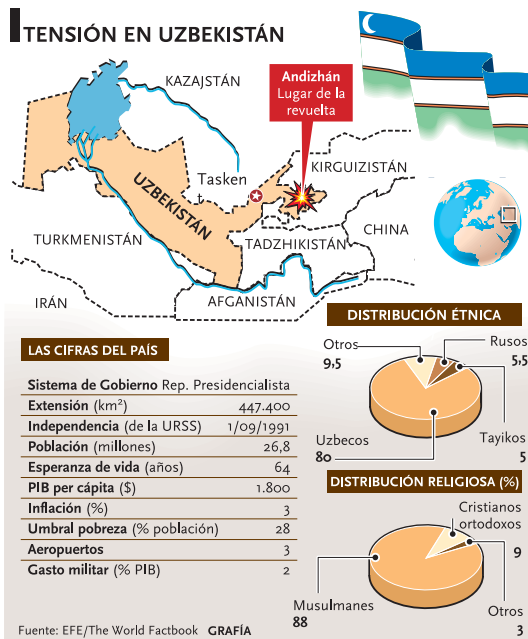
TENSIÓN EN UZBEKISTÁN

KAZAJSTÁN

Andizhán
Lugar de la revuelta

KIRGUIZISTÁN

UZBEKISTÁN

Tasken t

TURKMENISTÁN

CHINA

TADZHIKISTÁN

IRÁN

AFGANISTÁN

DISTRIBUCIÓN ÉTNICA

LAS CIFRAS DEL PAÍS

| | |
|---|---|
| Sistema de Gobierno | Rep. Presidencialista |
| Extensión (km²) | 447.400 |
| Independencia (de la URSS) | 1/09/1991 |
| Población (millones) | 26,8 |
| Esperanza de vida (años) | 64 |
| PIB per cápita ($) | 1.800 |
| Inflación (%) | 3 |
| Umbral pobreza (% población) | 28 |
| Aeropuertos | 3 |
| Gasto militar (% PIB) | 2 |

Otros 9,5
Rusos 5,5
Uzbecos 80
Tayikos 5

DISTRIBUCIÓN RELIGIOSA (%)

Cristianos ortodoxos 9
Musulmanes 88
Otros 3

Fuente: EFE/The World Factbook GRAFÍA